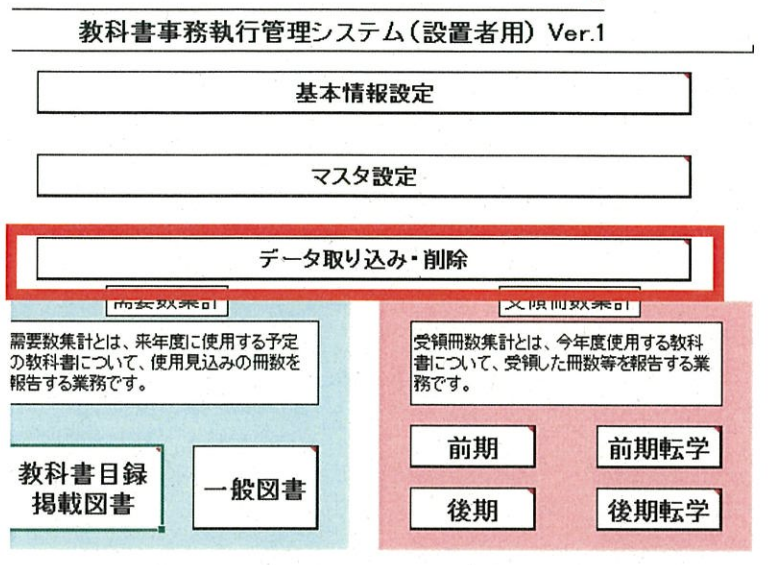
教科書事務執行管理システム（設置者用） Ver.1

基本情報設定

マスタ設定

データ取り込み・削除

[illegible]

需要数集計とは、来年度に使用する予定の教科書について、使用見込みの冊数を報告する業務です。

教科書目録掲載図書

一般図書

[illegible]

受領冊数集計とは、今年度使用する教科書について、受領した冊数等を報告する業務です。

前期

前期転学

後期

後期転学